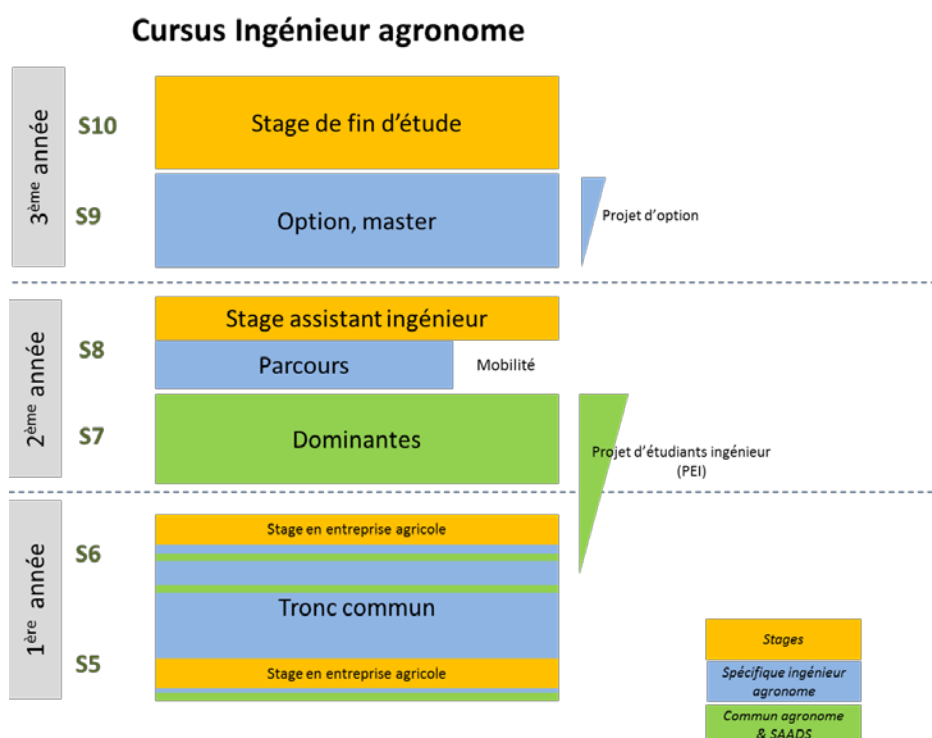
Cursus Ingénieur agronome

3ème année

S10

Stage de fin d'étude

S9

Option, master

Projet d'option

2ème année

Stage assistant ingénieur

S8

Parcours

Mobilité

S7

Dominantes

Projet d'étudiants ingénieur (PEI)

1ère année

Stage en entreprise agricole

S6

Tronc commun

S5

Stage en entreprise agricole

*Stages*

*Spécifique ingénieur agronome*

*Commun agronome & SAADS*